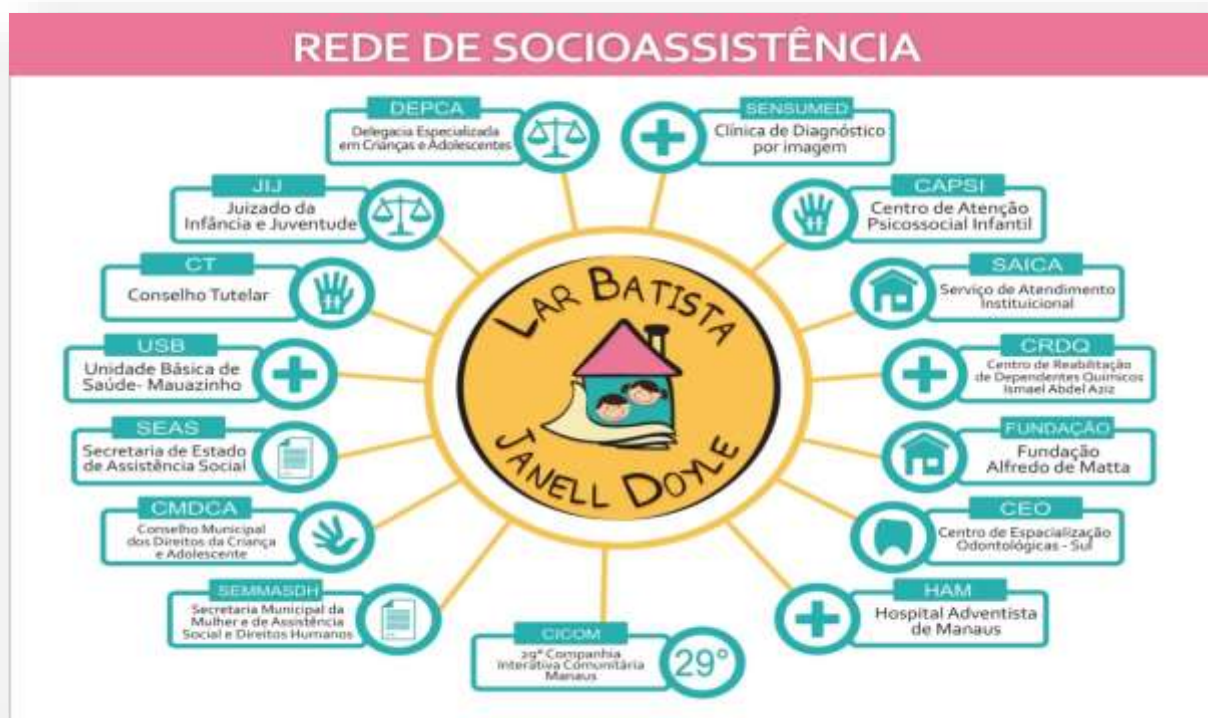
REDE DE SOCIOASSISTÊNCIA

DEPCA
Delegacia Especializada em Crianças e Adolescentes

JIJ
Juizado da Infância e Juventude

CT
Conselho Tutelar

USB
Unidade Básica de Saúde- Mauazinho

SEAS
Secretaria de Estado de Assistência Social

CMDCA
Conselho Municipal dos Direitos da Criança e Adolescente

SEMMASDH
Secretaria Municipal da Mulher e de Assistência Social e Direitos Humanos

CICOM
29ª Companhia Interativa Comunitária Manaus

29°

SENSUMED
Clínica de Diagnóstico por imagem

CAPSI
Centro de Atenção Psicossocial Infantil

SAICA
Serviço de Atendimento Instituicional

CRDQ
Centro de Reabilitação de Dependentes Químicos Ismael Abdel Aziz

FUNDAÇÃO
Fundação Alfredo de Matta

CEO
Centro de Espacialização Odontológicas - Sul

HAM
Hospital Adventista de Manaus

LAR BATISTA
JANELL DOYLE